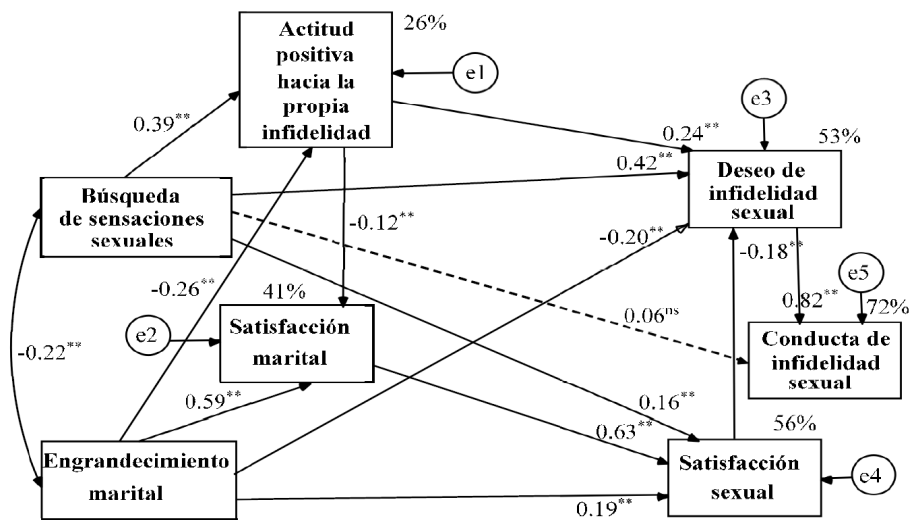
Actitud positiva hacia la propia infidelidad

26%

e1

0.39**

e3

0.24**

53%

0.42**

Deseo de infidelidad sexual

Búsqueda de sensaciones sexuales

-0.12**

-0.20**

-0.18**

e5

-0.26**

41%

0.82**

72%

0.06ns

e2

Satisfacción marital

Conducta de infidelidad sexual

-0.22**

0.59**

0.16**

0.63**

56%

Engrandecimiento marital

Satisfacción sexual

e4

0.19**